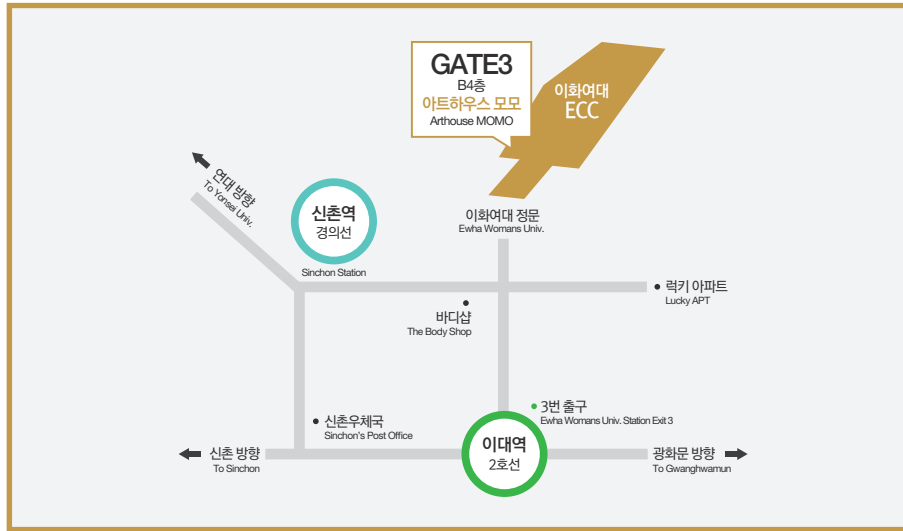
GATE3
B4층
아트하우스 모모
Arthouse MOMO

이화여대
ECC

연대 방향
To Yonsei Univ.

신촌역
경의선
Sinchon Station

이화여대 정문
Ewha Womans Univ.

럭키 아파트
Lucky APT

바디샵
The Body Shop

3번 출구
Ewha Womans Univ. Station Exit 3

신촌우체국
Sinchon's Post Office

신촌 방향
To Sinchon

이대역
2호선

광화문 방향
To Gwanghwamun